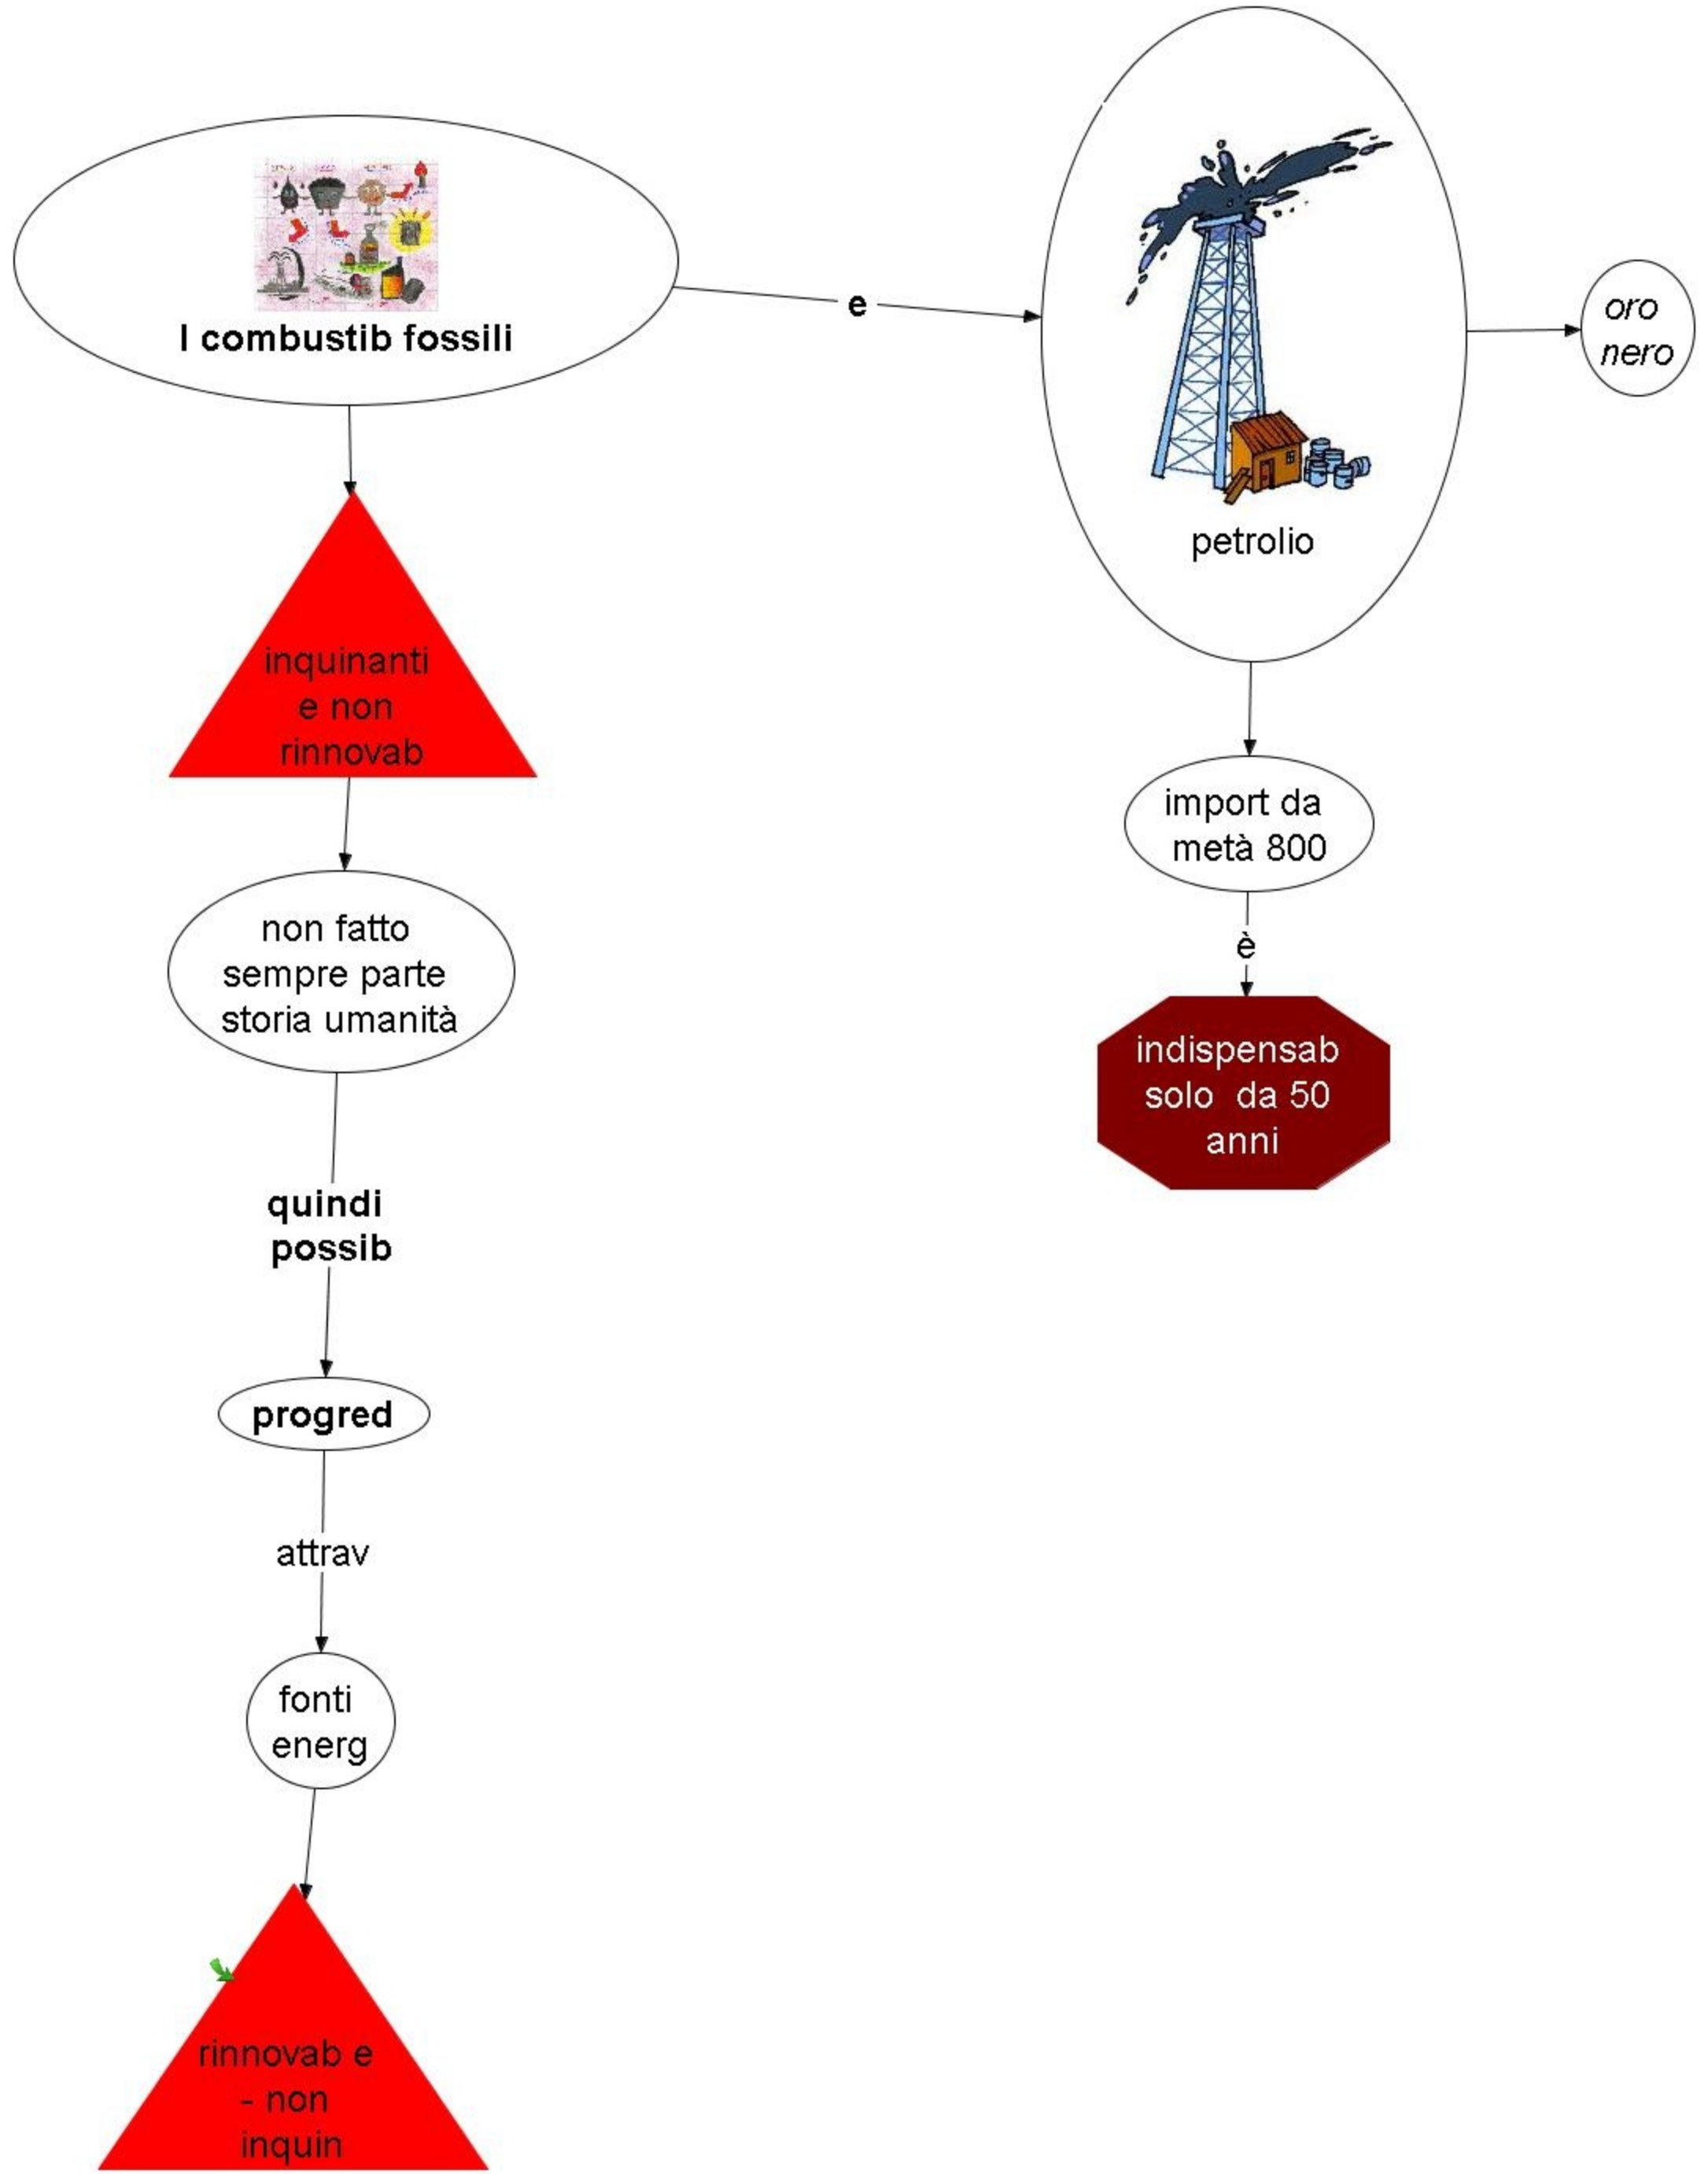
I combustib fossili

e

petrolio

oro nero

inquinanti e non rinnovab

non fatto sempre parte storia umanità

quindi possib

progred

attrav

fonti energ

rinnovab e - non inquin

import da metà 800

è

indispensab solo da 50 anni